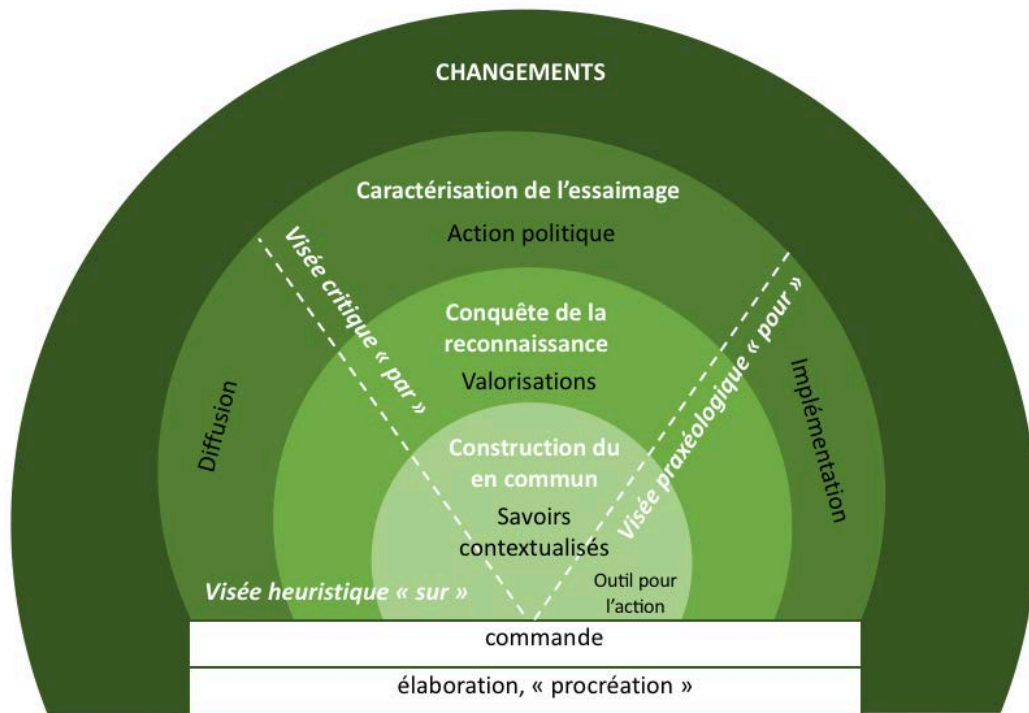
CHANGEMENTS

Caractérisation de l'essaimage

Action politique

Visée critique « par »

Conquête de la reconnaissance

Valorisations

Visée praxéologique « pour »

Diffusion

Implémentation

Construction du en commun

Savoirs contextualisés

Visée heuristique « sur »

Outil pour l'action

commande

élaboration, « procréation »